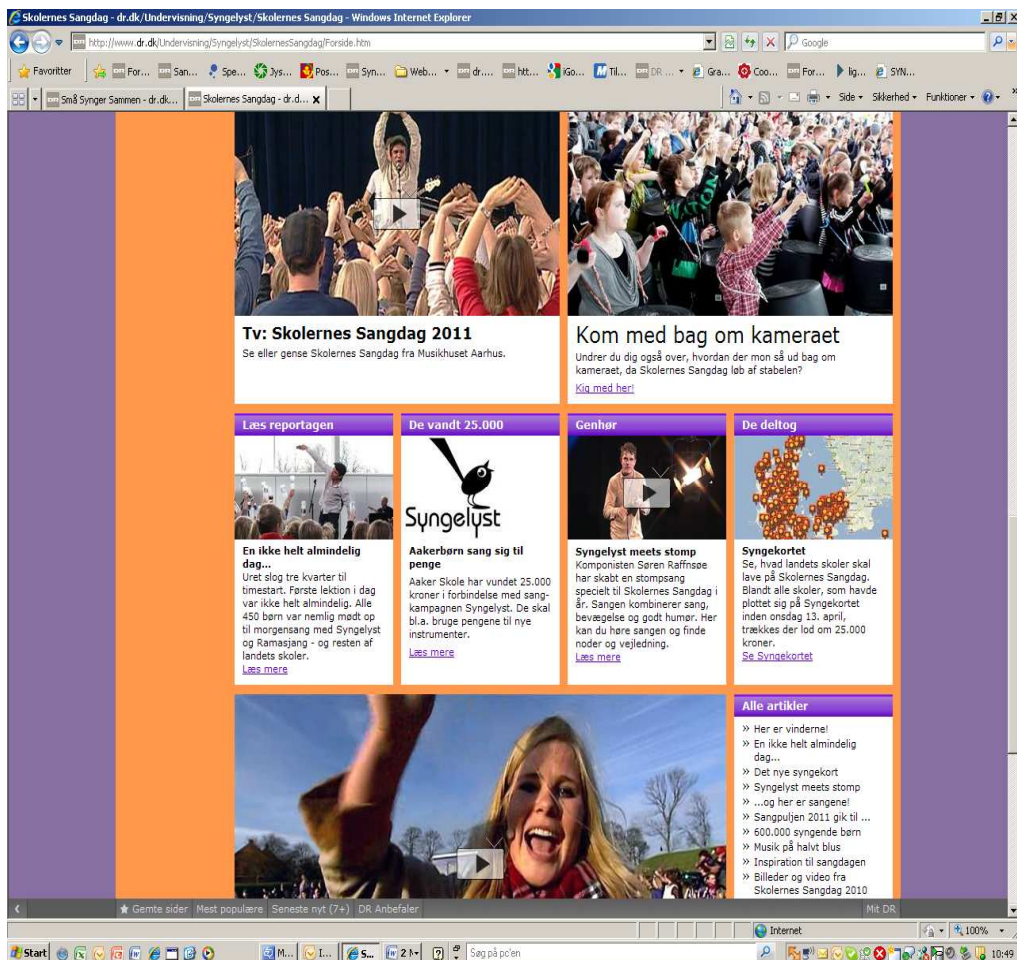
Skolernes Sangdag - dr.dk/Undervisning/Syngelyst/Skolernes Sangdag - Windows Internet Explorer

http://www.dr.dk/Undervisning/Syngelyst/SkolernesSangdag/Forside.htm

Google

Favoritter For... San... Spe... Jys... Pos... Syn... Web... dr... htt... iGo... Til... DR ... Gra... Coo... For... lig... SYN...

Små Synger Sammen - dr.dk... Skolernes Sangdag - dr.d...

Side Sikkerhed Funktioner

Tv: Skolernes Sangdag 2011

Se eller gense Skolernes Sangdag fra Musikhuset Aarhus.

Kom med bag om kameraet

Undrer du dig også over, hvordan der mon så ud bag om kameraet, da Skolernes Sangdag løb af stabelen?

Kig med her!

Læs reportagen

En ikke helt almindelig dag...

Uret slog tre kvarter til timestart. Første lektion i dag var ikke helt almindelig. Alle 450 børn var nemlig mødt op til morgensang med Syngelyst og Ramasjang - og resten af landets skoler.

Læs mere

De vandt 25.000

Syngelyst

Aakerbørn sang sig til penge

Aaker Skole har vundet 25.000 kroner i forbindelse med sang-kampagnen Syngelyst. De skal bl.a. bruge pengene til nye instrumenter.

Læs mere

Genhør

Syngelyst meets stomp

Komponisten Søren Raffnsøe har skabt en stompsang specielt til Skolernes Sangdag i år. Sangen kombinerer sang, bevægelse og godt humør. Her kan du høre sangen og finde noder og vejledning.

Læs mere

De deltog

Syngekortet

Se, hvad landets skoler skal lave på Skolernes Sangdag. Blandt alle skoler, som havde plottet sig på Syngekortet inden onsdag 13. april, trækkes der lod om 25.000 kroner.

Se Syngekortet

Alle artikler

» Her er vinderne!
» En ikke helt almindelig dag...
» Det nye syngekort
» Syngelyst meets stomp
» ...og her er sangene!
» Sangpuljen 2011 gik til ...
» 600.000 syngende børn
» Musik på halvt blus
» Inspiration til sangdagen
» Billeder og video fra Skolernes Sangdag 2010

Gemte sider Mest populære Seneste nyt (7+) DR Anbefaler Mit DR

Internet 100%

Start M... I... S... 2 N... Søg på pc'en 10:49